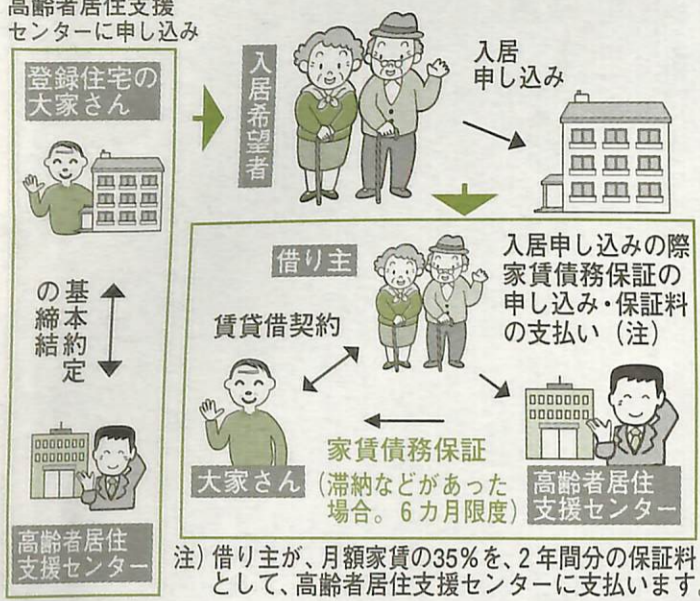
高齢者居住支援センターに申し込み

登録住宅の大家さん

基本約定の締結

高齢者居住支援センター

入居希望者

入居申し込み

借り主

入居申し込みの際家賃債務保証の申し込み・保証料の支払い（注）

賃貸借契約

大家さん

家賃債務保証

（滞納などがあった場合。6カ月限度）

高齢者居住支援センター

注）借り主が、月額家賃の35％を、2年間分の保証料として、高齢者居住支援センターに支払います